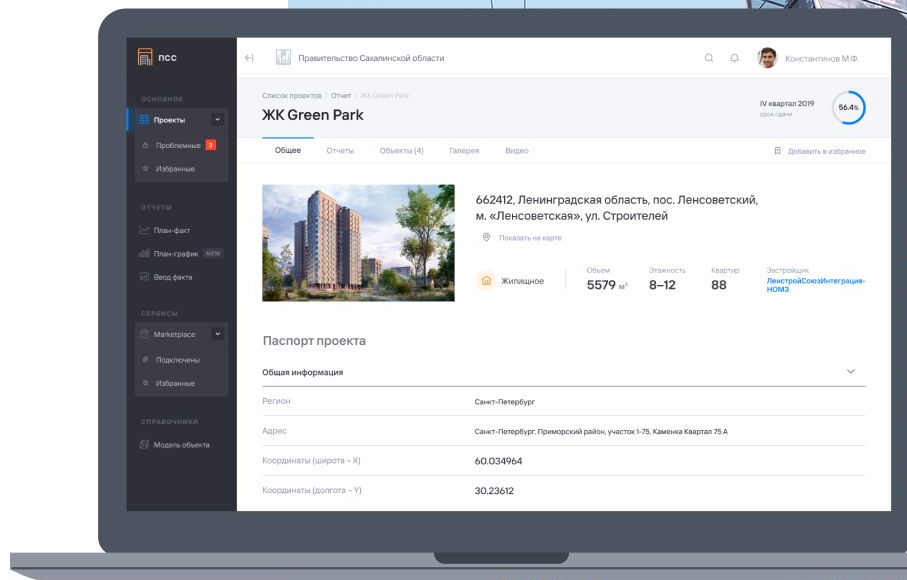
псс

ОСНОВНОЕ
Проекты
Проблемные 3
Избранные

ОТЧЕТЫ
План-факт
План-график NEW
Ввод факта

СЕРВИСЫ
Marketplace
Подключены
Избранные

СПРАВОЧНИКИ
Модель объекта

Правительство Сахалинской области

Константинов М.Ф.

Список проектов / Отчет / ЖК Green Park
ЖК Green Park

IV квартал 2019
срок сдачи
56.4%

Общее Отчеты Объекты (4) Галерея Видео

Добавить в избранное

662412, Ленинградская область, пос. Ленсоветский, м. «Ленсоветская», ул. Строителей
Показать на карте

Жилищное
Объем
5579 м²
Этажность
8–12
Квартир
88
Застройщик
ЛенстройСоюзИнтеграция-НОМЗ

Паспорт проекта

Общая информация

| Регион | Санкт-Петербург |
|---|---|
| Адрес | Санкт-Петербург, Приморский район, участок 1-75, Каменка Квартал 75 А |
| Координаты (широта – X) | 60.034964 |
| Координаты (долгота – Y) | 30.23612 |